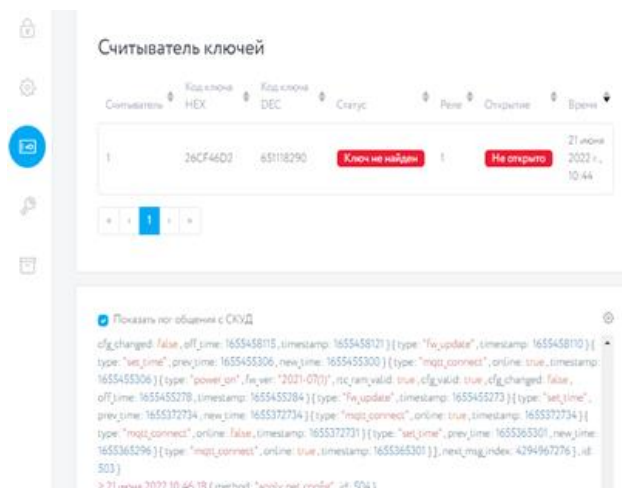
Считыватель ключей

| Считыватель | Код ключа HEX | Код ключа DEC | Статус | Реле | Открытие | Время |
|---|---|---|---|---|---|---|
| 1 | 26CF46D2 | 651118290 | Ключ не найден | 1 | Не открыто | 21 июня 2022 г., 10:44 |

« ‹ 1 › »

Показать лог общения с СКУД

cfg_changed: false , off_time: 1655458115 , timestamp: 1655458121 } { type: "fw_update" , timestamp: 1655458110 } { type: "set_time" , prev_time: 1655455306 , new_time: 1655455300 } { type: "mqtt_connect" , online: true , timestamp: 1655455306 } { type: "power_on" , fw_ver: "2021-07(1)" , rtc_ram_valid: true , cfg_valid: true , cfg_changed: false , off_time: 1655455278 , timestamp: 1655455284 } { type: "fw_update" , timestamp: 1655455273 } { type: "set_time" , prev_time: 1655372734 , new_time: 1655372734 } { type: "mqtt_connect" , online: true , timestamp: 1655372734 } { type: "mqtt_connect" , online: false , timestamp: 1655372731 } { type: "set_time" , prev_time: 1655365301 , new_time: 1655365296 } { type: "mqtt_connect" , online: true , timestamp: 1655365301 } ] , next_msg_index: 4294967276 } , id: 503 }
> 21 июня 2022 10:46:18 { method: "apply net config" , id: 504 }